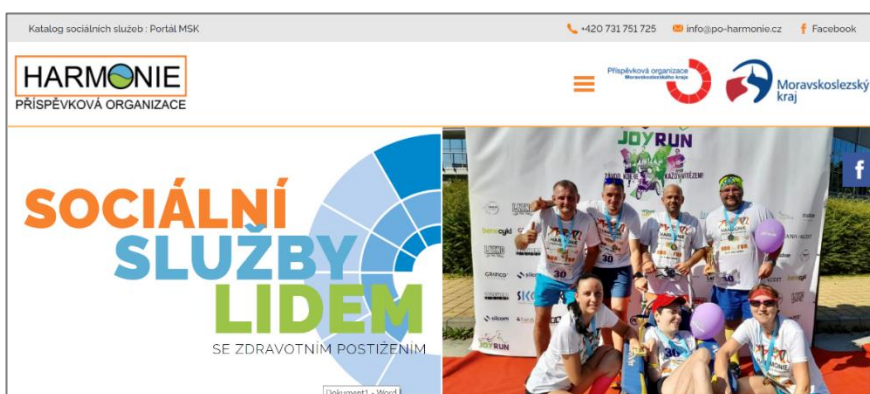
Katalog sociálních služeb : Portál MSK

+420 731 751 725 info@po-harmonie.cz Facebook

HARMONIE
PŘÍSPĚVKOVÁ ORGANIZACE

Příspěvková organizace Moravskoslezského kraje

Moravskoslezský kraj

SOCIÁLNÍ SLUŽBY LIDEM SE ZDRAVOTNÍM POSTIŽENÍM

JOY RUN

JOY RUN

Dokument1 - Word